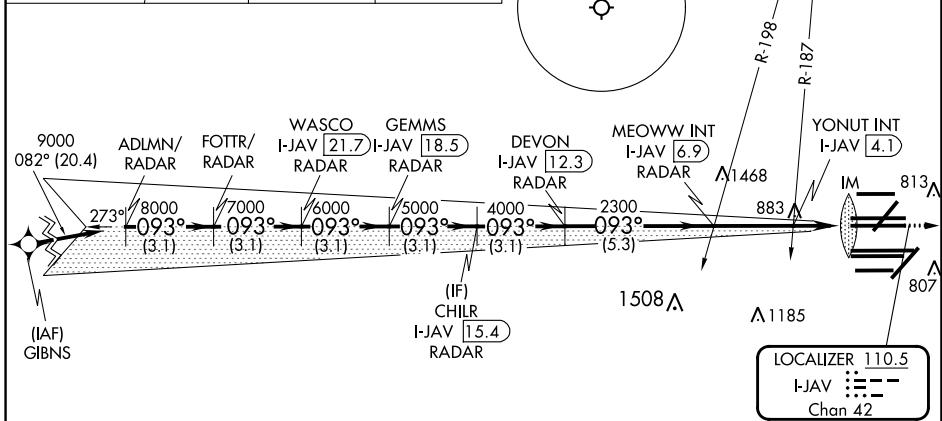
R-198
R-187
9000
082° (20.4)
ADLMN/
RADAR
FOTTR/
RADAR
WASCO
I-JAV 21.7
RADAR
GEMMS
I-JAV 18.5
RADAR
DEVON
I-JAV 12.3
RADAR
MEOWW INT
I-JAV 6.9
RADAR
YONUT INT
I-JAV 4.1
1468
IM
813
883
273°
8000
7000
6000
5000
4000
2300
093°
093°
093°
093°
093°
093°
(3.1)
(3.1)
(3.1)
(3.1)
(3.1)
(5.3)
(IF)
CHILR
I-JAV 15.4
RADAR
1508
1185
807
(IAF)
GIBNS
LOCALIZER 110.5
I-JAV
Chan 42